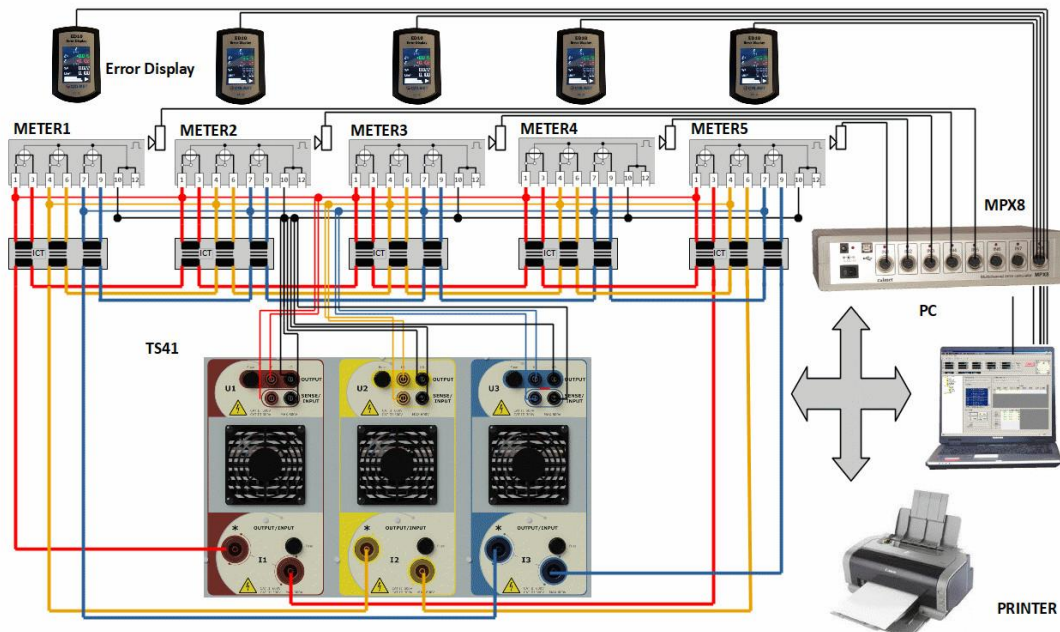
Error Display

METER1
1 3 4 6 7 9 10 12
METER2
1 3 4 6 7 9 10 12
METER3
1 3 4 6 7 9 10 12
METER4
1 3 4 6 7 9 10 12
METER5
1 3 4 6 7 9 10 12

ICT
ICT
ICT
ICT
ICT

MPX8

PC

TS41

U1
OUTPUT
SENSE/INPUT
U2
OUTPUT
SENSE/INPUT
U3
OUTPUT
SENSE/INPUT

OUTPUT/INPUT
I1
OUTPUT/INPUT
I2
OUTPUT/INPUT
I3

PRINTER